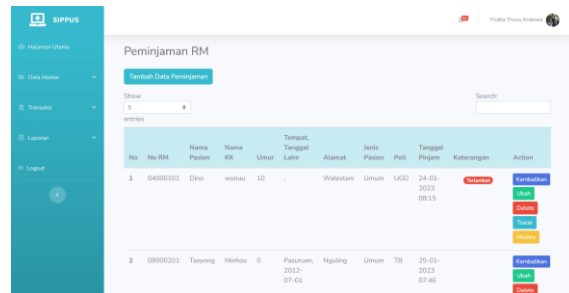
SIPPUS

Halaman Utama

Data Master

Transaksi

Laporan

Logout

Firdha Thiara Andriani

Peminjaman RM

Tambah Data Peminjaman

Show 5 entries

Search:

| No | No RM | Nama Pasien | Nama KK | Umur | Tempat, Tanggal Lahir | Alamat | Jenis Pasien | Poli | Tanggal Pinjam | Keterangan | Action |
|---|---|---|---|---|---|---|---|---|---|---|---|
| 1 | 04000101 | Dino | wonuu | 10 | , | Walestani | Umum | UGD | 24-01-2023 08:15 | Terlambat | Kembalikan Ubah Delete Tracer History |
| 2 | 09000201 | Taeyong | Minhoo | 0 | Pasuruan, 2012-07-01 | Nguling | Umum | TB | 25-01-2023 07:46 | | Kembalikan Ubah Delete |